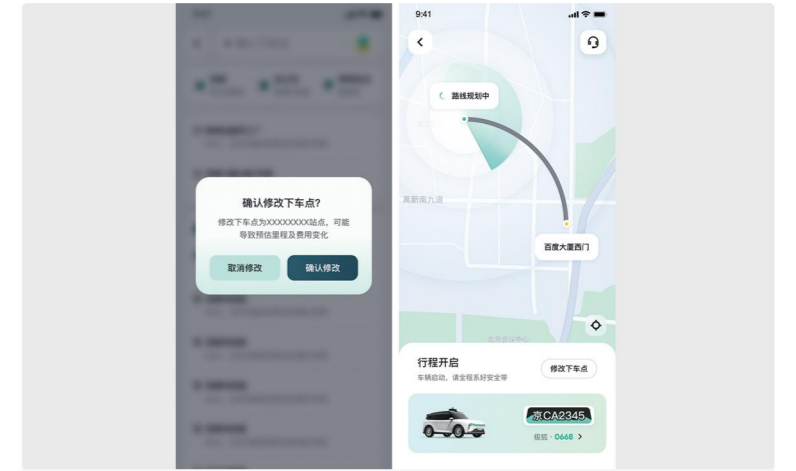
确认修改下车点?

修改下车点为XXXXXXXX站点，可能导致预估里程及费用变化

取消修改

确认修改

9:41

路线规划中

高新南九道

百度大厦西门

行程开启

车辆启动，请全程系好安全带

修改下车点

京CA2345

极狐 · 0668 >